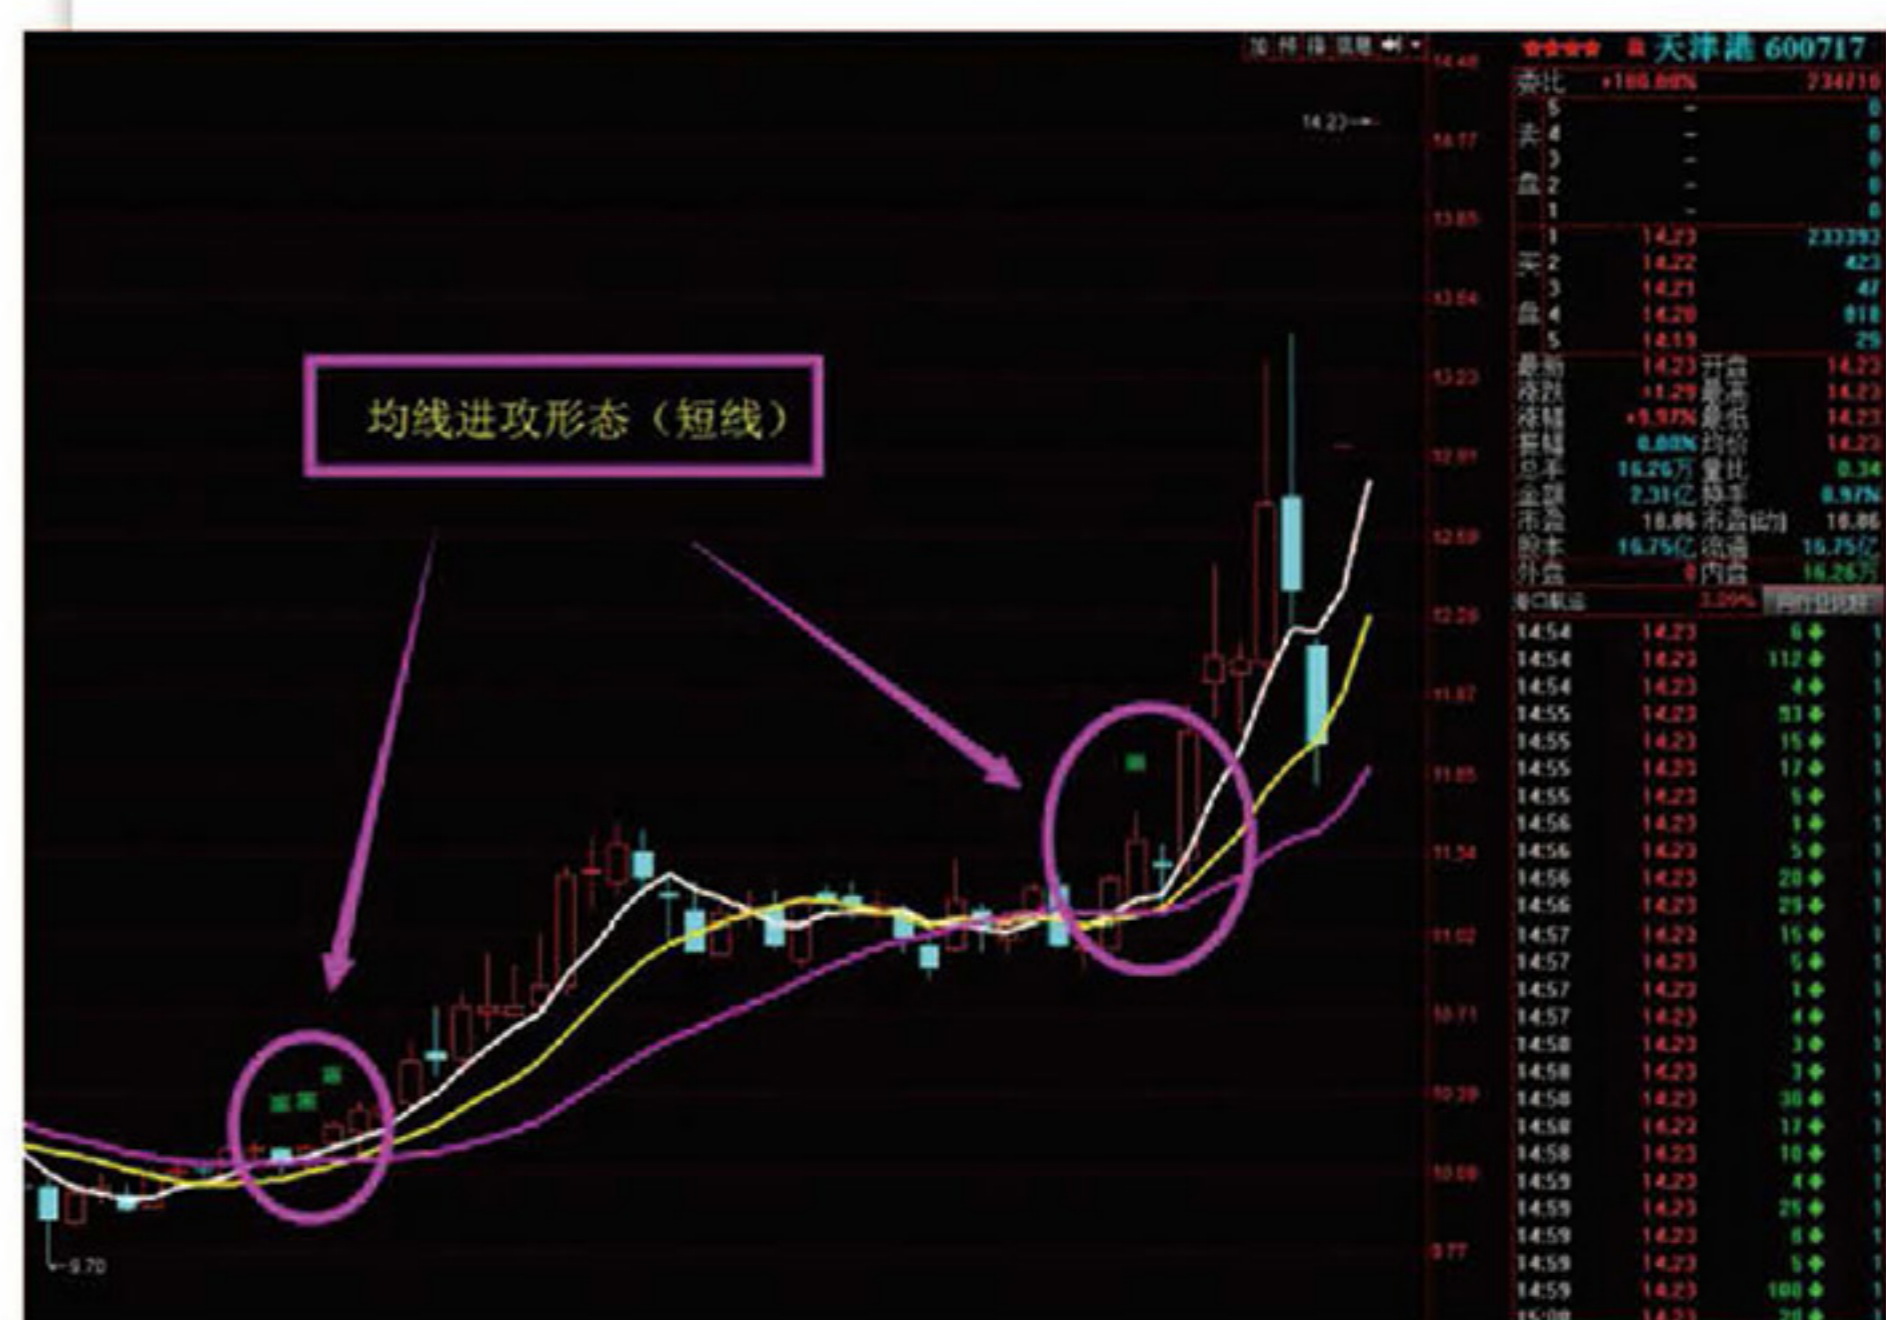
均线进攻形态（短线）

14.23

9.70

14.48
14.17
13.85
13.54
13.23
12.91
12.60
12.29
11.97
11.65
11.34
11.02
10.71
10.39
10.08
9.77

天津港 600717

委比 +100.00% 234716

卖盘 5 - 0
4 - 0
3 - 0
2 - 0
1 - 0

买盘 1 14.23 233393
2 14.22 423
3 14.21 47
4 14.20 918
5 14.19 29

最新 14.23 开盘 14.23
涨跌 +1.29 最高 14.23
涨幅 +9.97% 最低 14.23
振幅 0.00% 均价 14.23
总手 16.26万 量比 0.34
金额 2.31亿 换手 0.97%
市盈 10.06 市盈(动) 10.06
股本 16.75亿 流通 16.75亿
外盘 0 内盘 16.26万

港口航运 2.29%

| 14:54 | 14.23 | 6 |
|---|---|---|
| 14:54 | 14.23 | 112 |
| 14:54 | 14.23 | 4 |
| 14:55 | 14.23 | 93 |
| 14:55 | 14.23 | 15 |
| 14:55 | 14.23 | 17 |
| 14:55 | 14.23 | 5 |
| 14:56 | 14.23 | 1 |
| 14:56 | 14.23 | 5 |
| 14:56 | 14.23 | 20 |
| 14:56 | 14.23 | 29 |
| 14:57 | 14.23 | 15 |
| 14:57 | 14.23 | 5 |
| 14:57 | 14.23 | 1 |
| 14:57 | 14.23 | 4 |
| 14:58 | 14.23 | 3 |
| 14:58 | 14.23 | 3 |
| 14:58 | 14.23 | 30 |
| 14:58 | 14.23 | 17 |
| 14:58 | 14.23 | 10 |
| 14:59 | 14.23 | 4 |
| 14:59 | 14.23 | 25 |
| 14:59 | 14.23 | 8 |
| 14:59 | 14.23 | 5 |
| 14:59 | 14.23 | 100 |
| 15:00 | 14.23 | 20 |